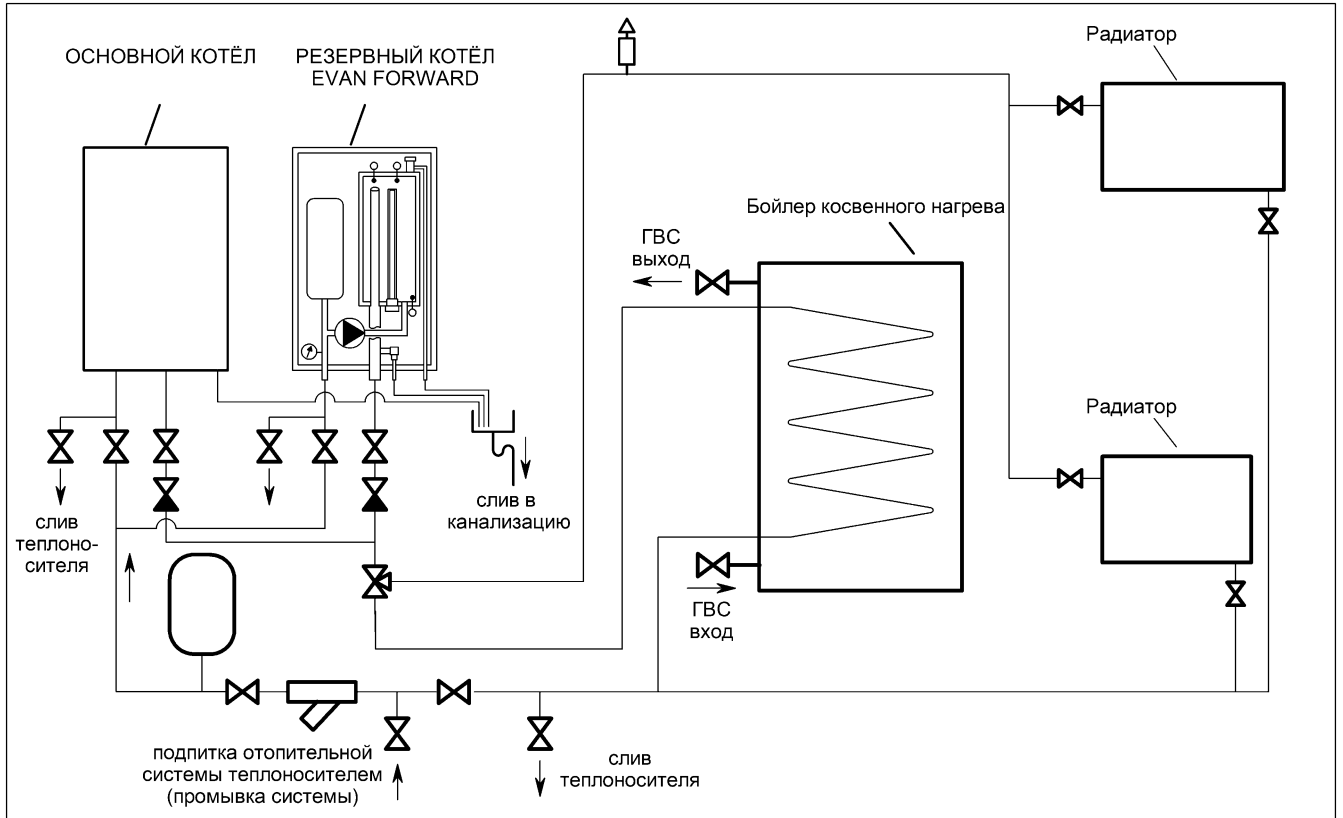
ОСНОВНОЙ КОТЁЛ

РЕЗЕРВНЫЙ КОТЁЛ
EVAN FORWARD

Радиатор

Бойлер косвенного нагрева

ГВС
выход

Радиатор

слив в
канализацию

слив
теплоно-
сителя

ГВС
вход

подпитка отопительной
системы теплоносителем
(промывка системы)

слив
теплоносителя